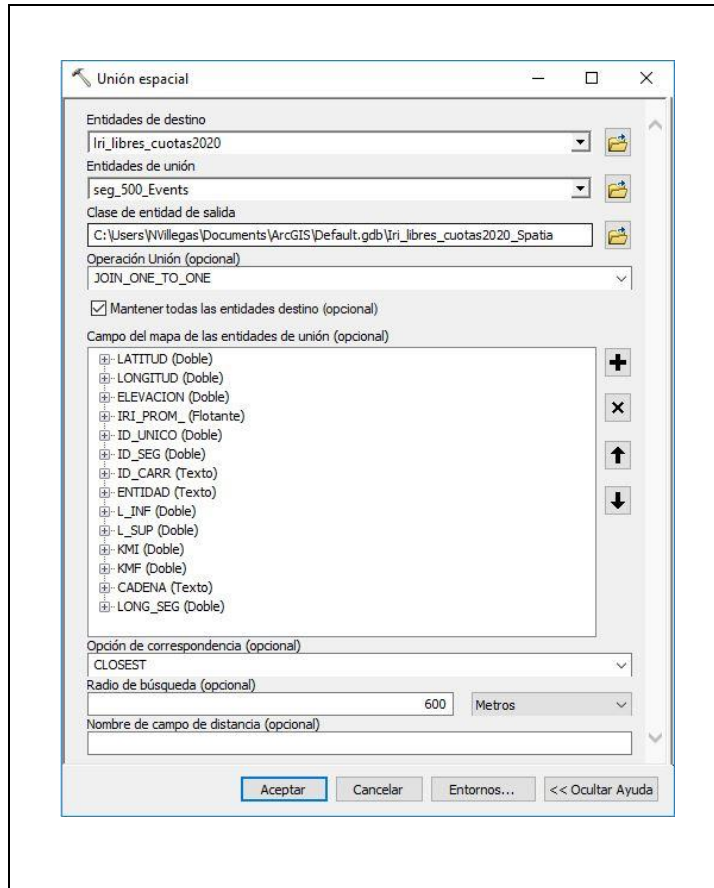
Unión espacial

Entidades de destino
Iri_libres_cuotas2020
Entidades de unión
seg_500_Events
Clase de entidad de salida
C:\Users\Willegas\Documents\ArcGIS\Default.gdb\Iri_libres_cuotas2020_Spatia
Operación Unión (opcional)
JOIN_ONE_TO_ONE
Mantener todas las entidades destino (opcional)
Campo del mapa de las entidades de unión (opcional)
LATITUD (Doble)
LONGITUD (Doble)
ELEVACION (Doble)
IRI_PROM_ (Flotante)
ID_UNICO (Doble)
ID_SEG (Doble)
ID_CARR (Texto)
ENTIDAD (Texto)
L_INF (Doble)
L_SUP (Doble)
KMI (Doble)
KMF (Doble)
CADENA (Texto)
LONG_SEG (Doble)
Opción de correspondencia (opcional)
CLOSEST
Radio de búsqueda (opcional)
600 Metros
Nombre de campo de distancia (opcional)

Aceptar Cancelar Entornos... << Ocultar Ayuda